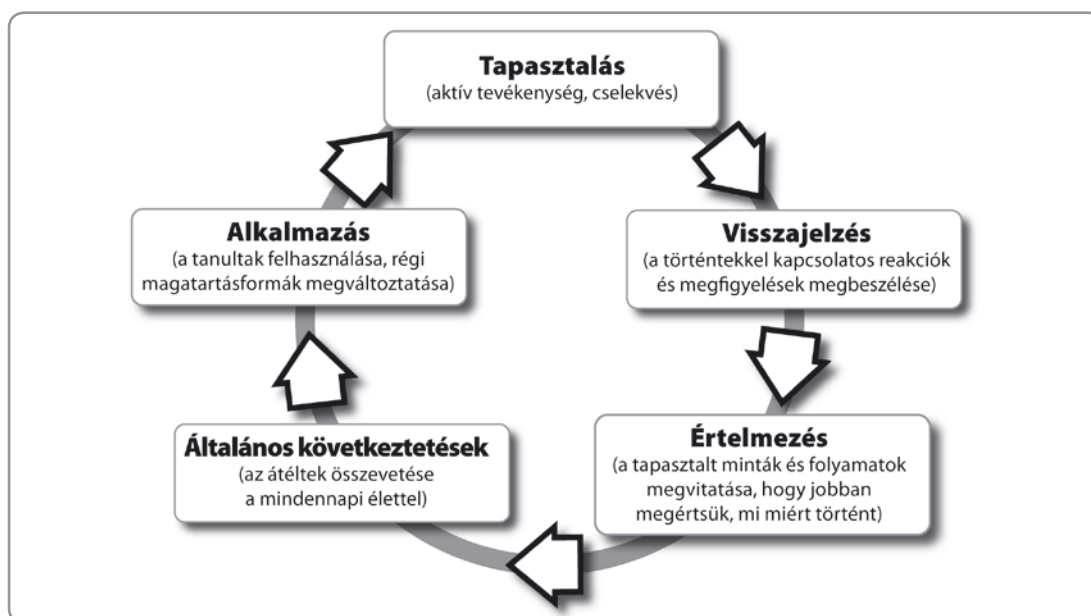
Tapasztalás
(aktív tevékenység, cselekvés)

Visszajelzés
(a történtekkel kapcsolatos reakciók és megfigyelések megbeszélése)

Értelmezés
(a tapasztalt minták és folyamatok megvitatása, hogy jobban megértsük, mi miért történt)

Általános következtetések
(az átéltek összevetése a mindennapi élettel)

Alkalmazás
(a tanultak felhasználása, régi magatartásformák megváltoztatása)